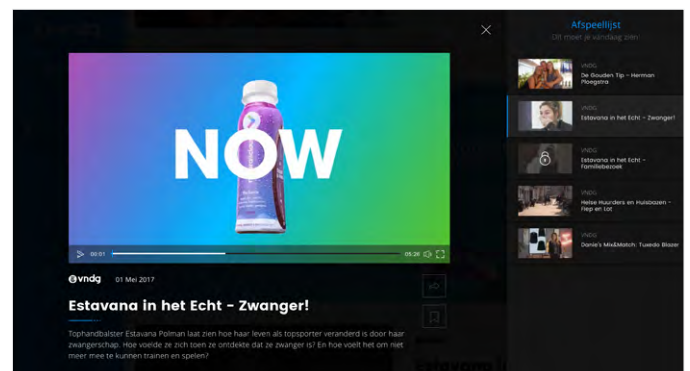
NOW

00:01

05:26

vndg 01 Mei 2017

Estavana in het Echt - Zwanger!

Tophandbalster Estavana Polman laat zien hoe haar leven als topsporter veranderd is door haar zwangerschap. Hoe voelde ze zich toen ze ontdekte dat ze zwanger is? En hoe voelt het om niet meer mee te kunnen trainen en spelen?

Afspeellijst

Dit moet je vandaag zien

VNDG
De Gouden Tip - Herman Ploegstra

VNDG
Estavana in het Echt - Zwanger!

VNDG
Estavana in het Echt - Familiebezoek

VNDG
Heisse Huurders en Huisbazen - Flep en Lot

VNDG
Danie's Mix&Match: Tuxedo Blazer